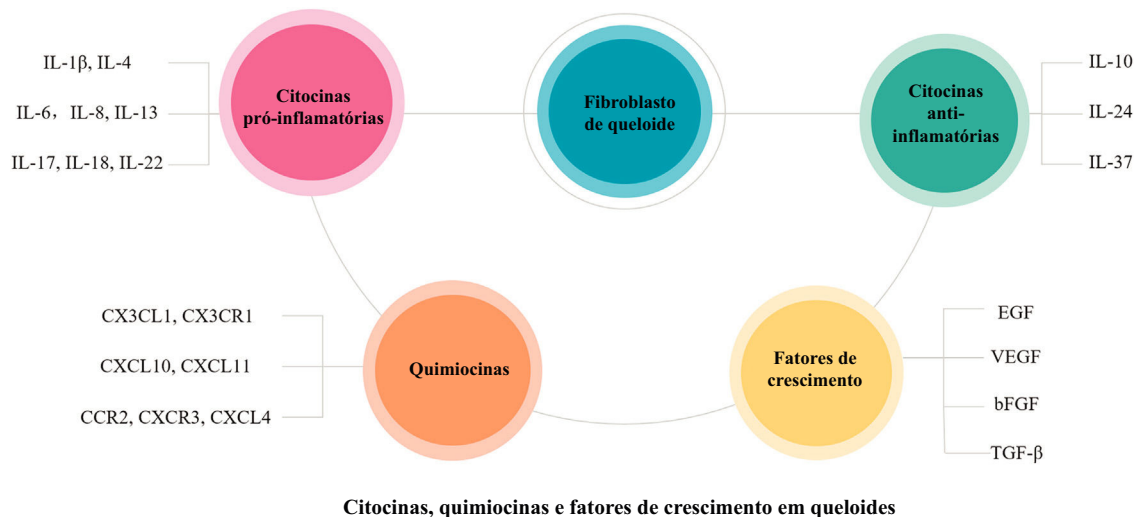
IL-1β, IL-4

IL-6， IL-8, IL-13

IL-17, IL-18, IL-22

Citocinas pró-inflamatórias

Fibroblasto de queloide

Citocinas anti-inflamatórias

IL-10

IL-24

IL-37

CX3CL1, CX3CR1

CXCL10, CXCL11

CCR2, CXCR3, CXCL4

Quimiocinas

Fatores de crescimento

EGF

VEGF

bFGF

TGF-β

Citocinas, quimiocinas e fatores de crescimento em queloides